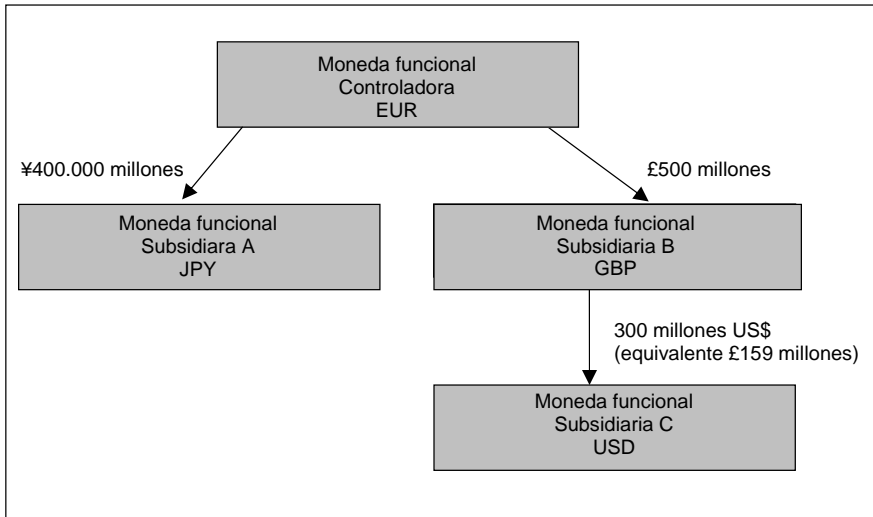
Moneda funcional
Controladora
EUR

¥400.000 millones

£500 millones

Moneda funcional
Subsidiara A
JPY

Moneda funcional
Subsidiara B
GBP

300 millones US$
(equivalente £159 millones)

Moneda funcional
Subsidiaria C
USD